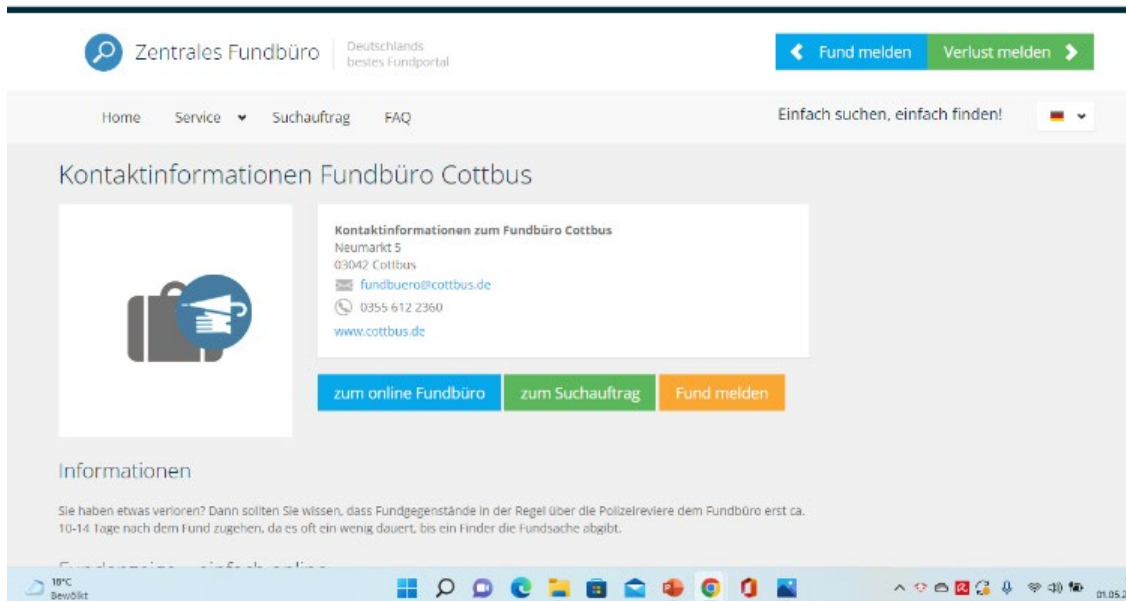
Zentrales Fundbüro | Deutschlands bestes Fundportal

Fund melden | Verlust melden

Home | Service | Suchauftrag | FAQ

Einfach suchen, einfach finden!

Kontaktinformationen Fundbüro Cottbus

Kontaktinformationen zum Fundbüro Cottbus
Neumarkt 5
03042 Cottbus
fundbuero@cottbus.de
0355 612 2360
www.cottbus.de

zum online Fundbüro | zum Suchauftrag | Fund melden

Informationen

Sie haben etwas verloren? Dann sollten Sie wissen, dass Fundgegenstände in der Regel über die Polizeireviere dem Fundbüro erst ca. 10-14 Tage nach dem Fund zugehen, da es oft ein wenig dauert, bis ein Finder die Fundsache abgibt.

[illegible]

18°C
Bewölkt

01.05.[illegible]